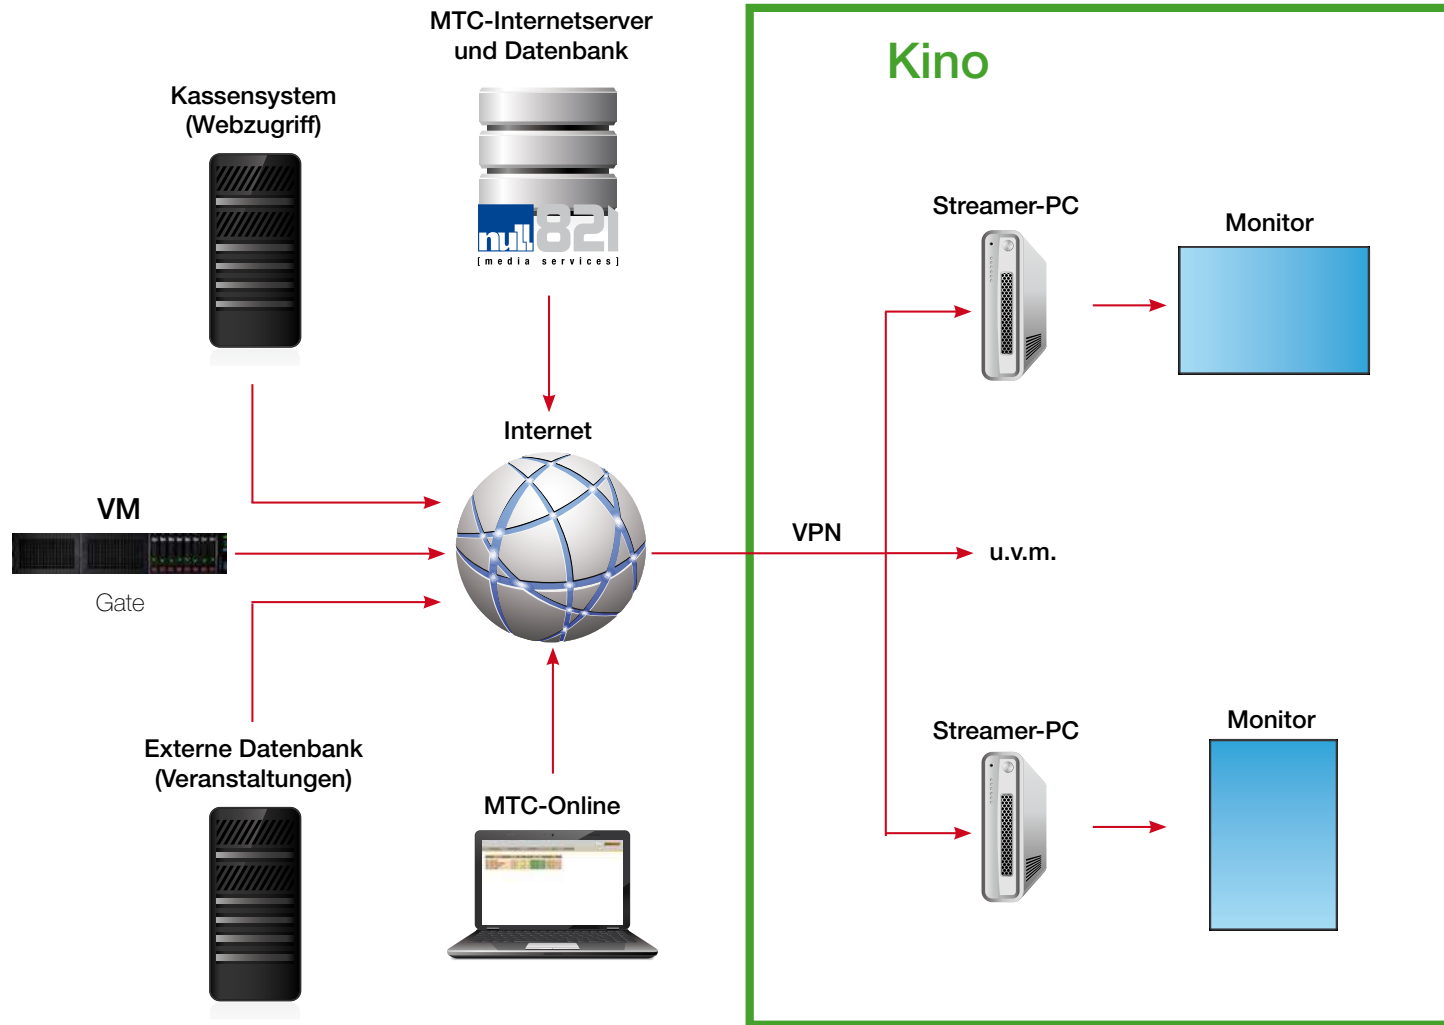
MTC-Internetserver und Datenbank

Kassensystem (Webzugriff)

null 821
[media services]

Kino

Streamer-PC

Monitor

Internet

VM

Gate

VPN

u.v.m.

Externe Datenbank (Veranstaltungen)

MTC-Online

Streamer-PC

Monitor